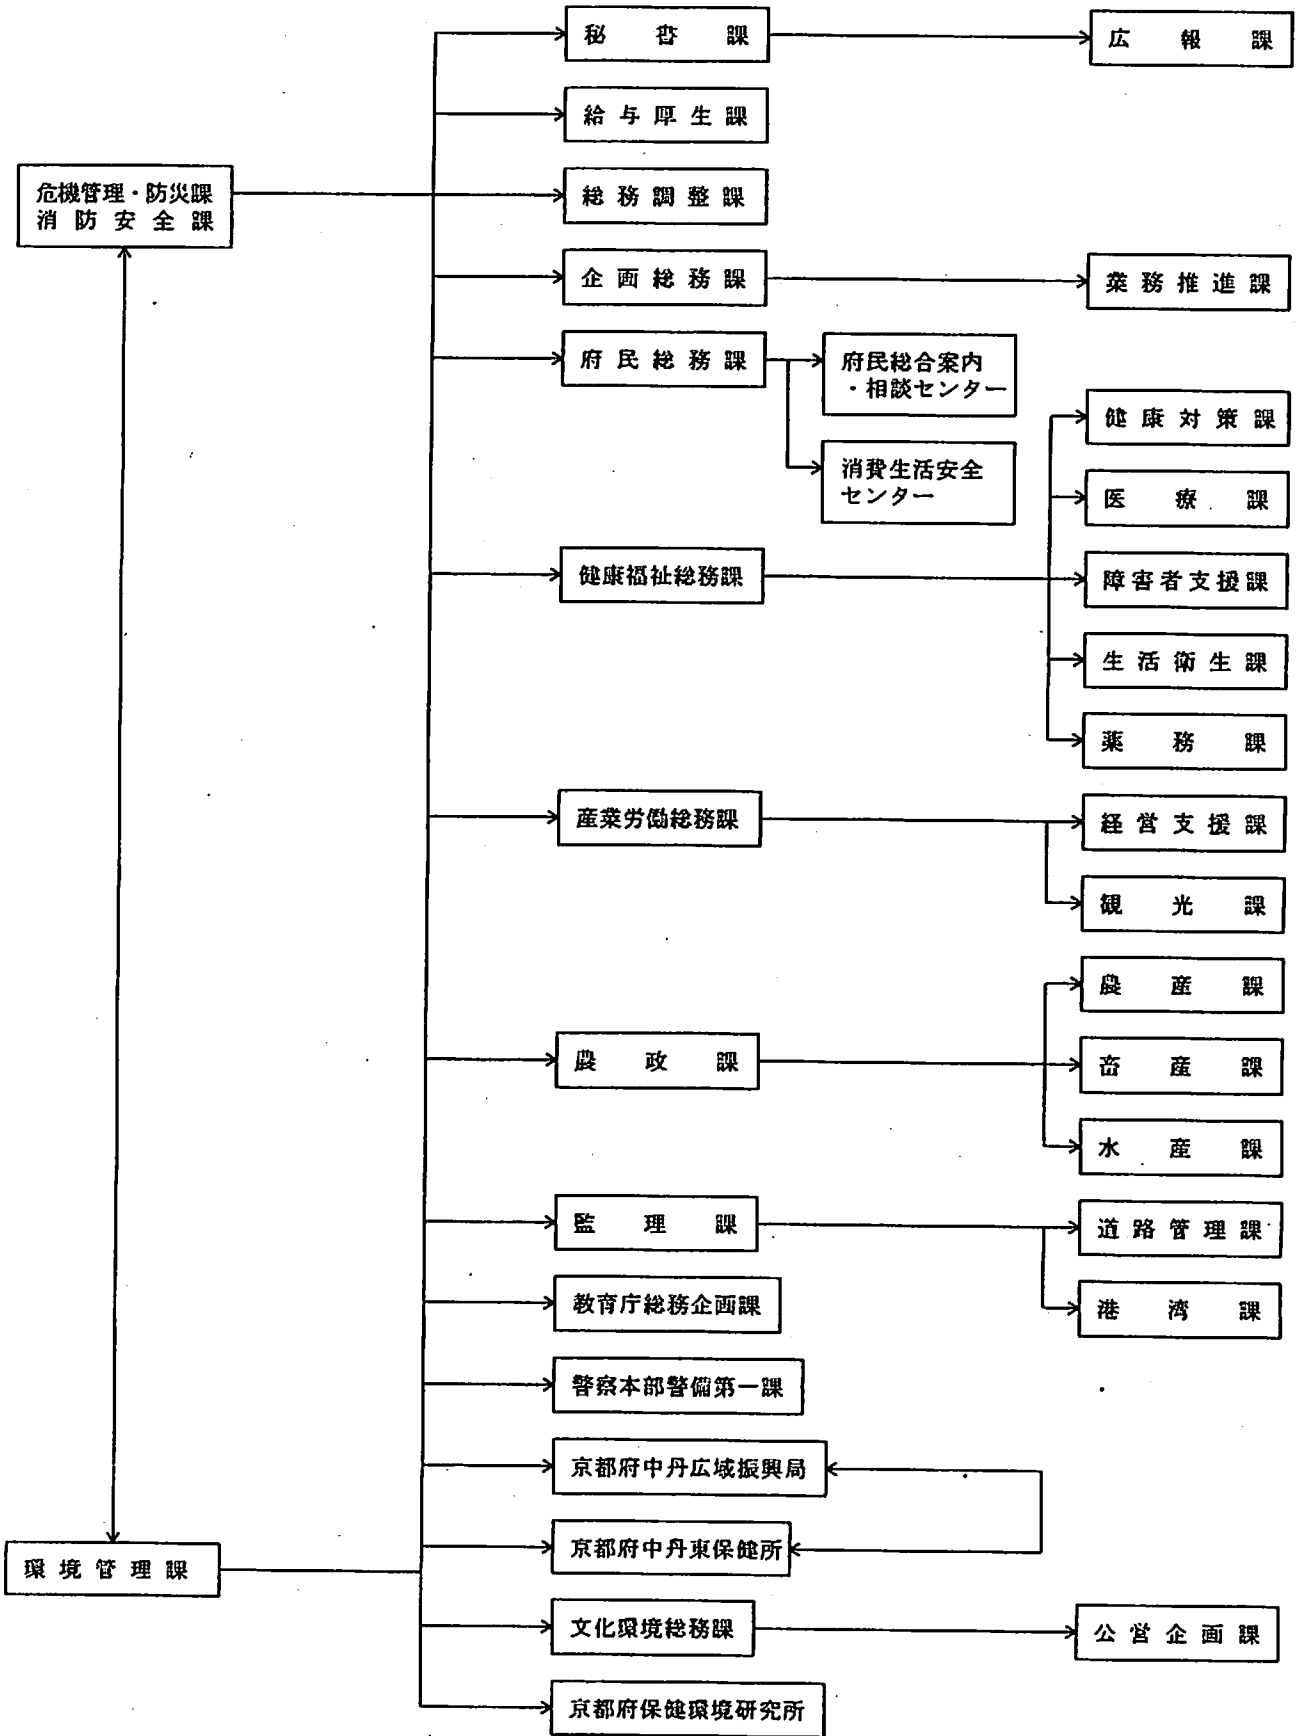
危機管理・防災課
消防安全課

秘書課

広報課

給与厚生課

総務調整課

企画総務課

業務推進課

府民総務課

府民総合案内・相談センター

消費生活安全センター

健康対策課

医療課

健康福祉総務課

障害者支援課

生活衛生課

薬務課

産業労働総務課

経営支援課

観光課

農産課

農政課

畜産課

水産課

監理課

道路管理課

教育庁総務企画課

港湾課

警察本部警備第一課

京都府中丹広域振興局

京都府中丹東保健所

環境管理課

文化環境総務課

公営企画課

京都府保健環境研究所